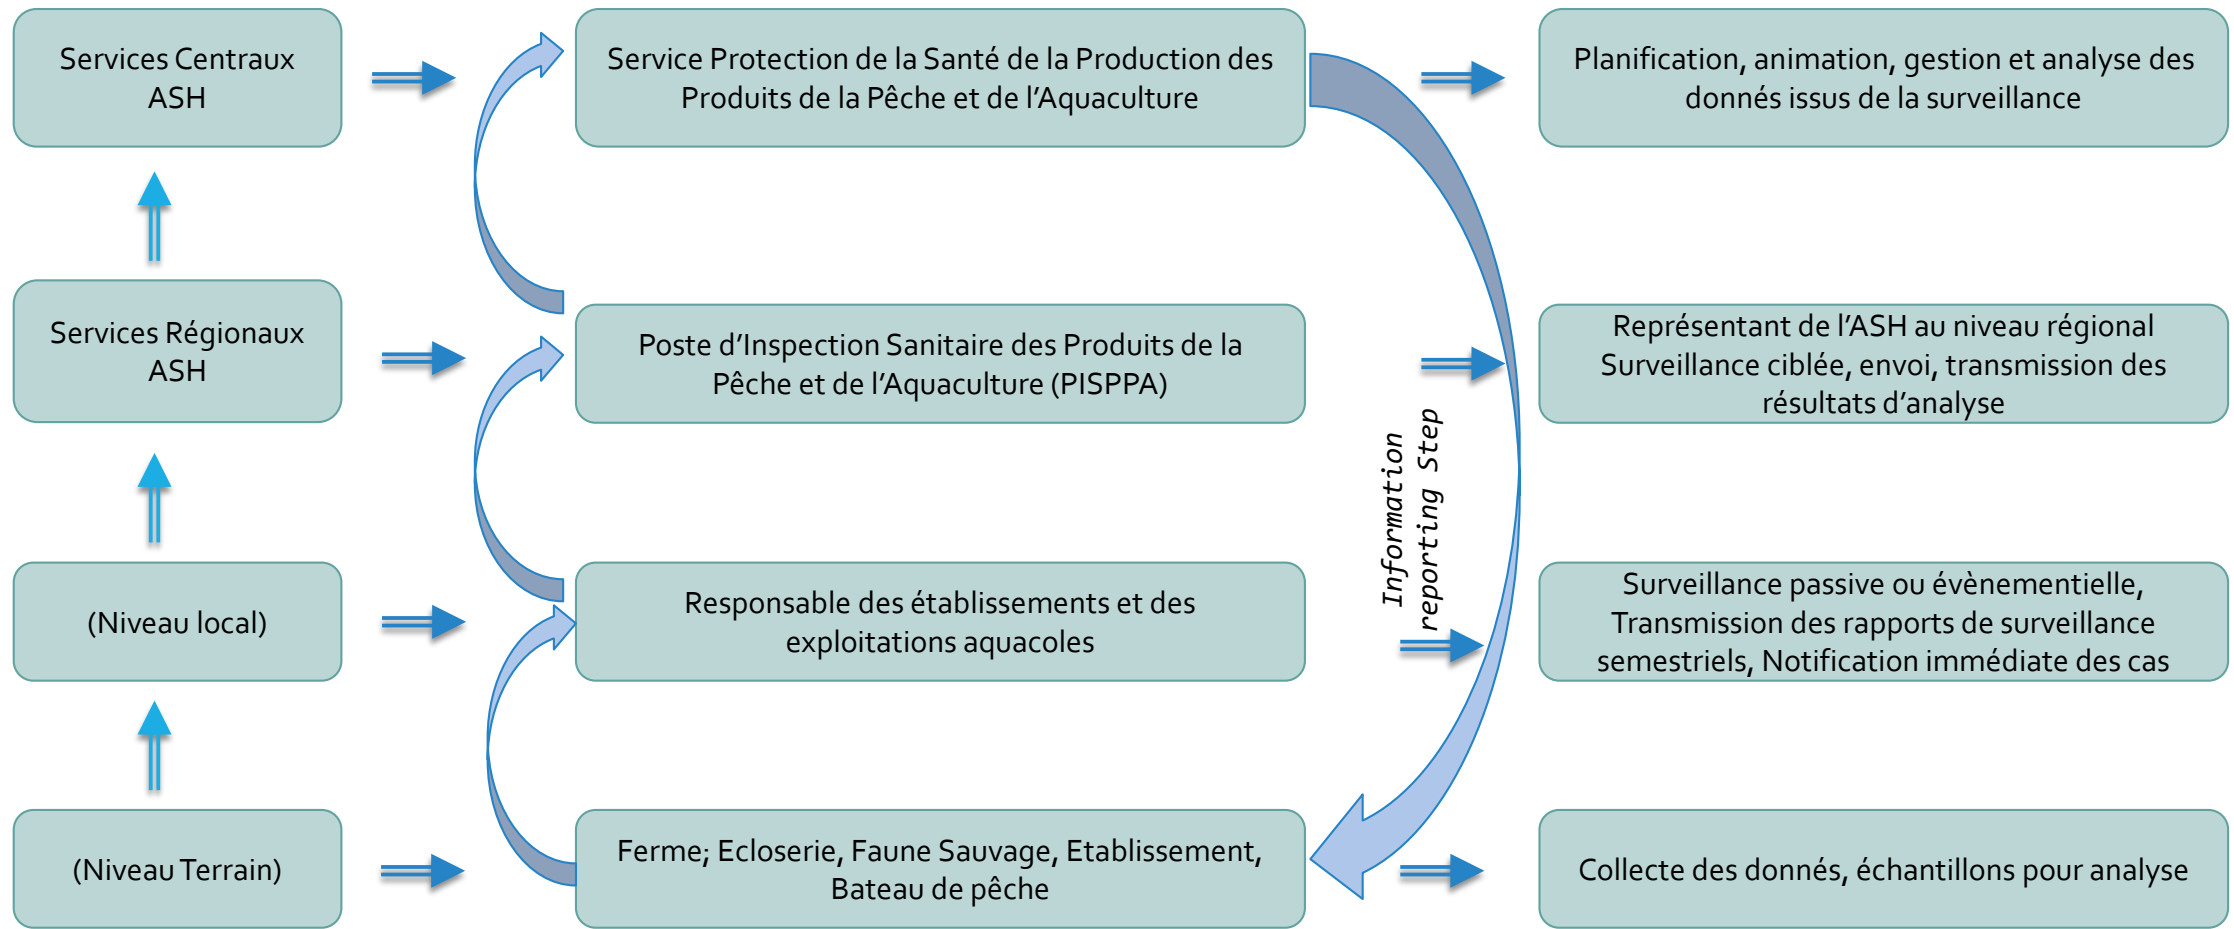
Services Centraux ASH

Service Protection de la Santé de la Production des Produits de la Pêche et de l'Aquaculture

Planification, animation, gestion et analyse des donnés issus de la surveillance

Services Régionaux ASH

Poste d'Inspection Sanitaire des Produits de la Pêche et de l'Aquaculture (PISPPA)

Représentant de l'ASH au niveau régional Surveillance ciblée, envoi, transmission des résultats d'analyse

Information reporting Step

(Niveau local)

Responsable des établissements et des exploitations aquacoles

Surveillance passive ou évènementielle, Transmission des rapports de surveillance semestriels, Notification immédiate des cas

(Niveau Terrain)

Ferme; Ecloserie, Faune Sauvage, Etablissement, Bateau de pêche

Collecte des donnés, échantillons pour analyse